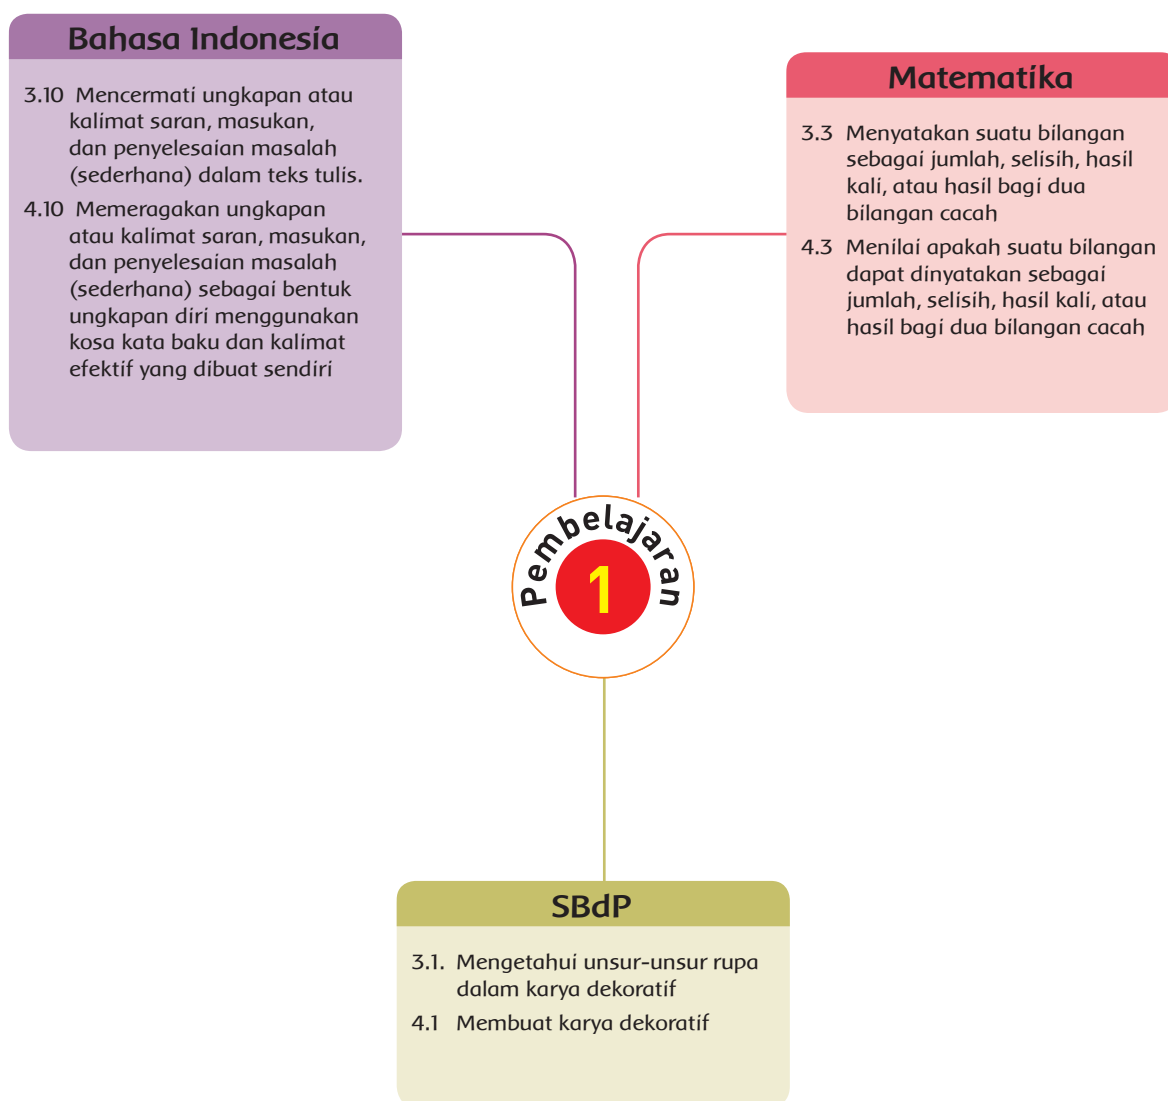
Bahasa Indonesia

3.10 Mencermati ungkapan atau kalimat saran, masukan, dan penyelesaian masalah (sederhana) dalam teks tulis.

4.10 Memeragakan ungkapan atau kalimat saran, masukan, dan penyelesaian masalah (sederhana) sebagai bentuk ungkapan diri menggunakan kosa kata baku dan kalimat efektif yang dibuat sendiri

Matematika

3.3 Menyatakan suatu bilangan sebagai jumlah, selisih, hasil kali, atau hasil bagi dua bilangan cacah

4.3 Menilai apakah suatu bilangan dapat dinyatakan sebagai jumlah, selisih, hasil kali, atau hasil bagi dua bilangan cacah

Pembelajaran
1

SBdP

3.1. Mengetahui unsur-unsur rupa dalam karya dekoratif

4.1 Membuat karya dekoratif